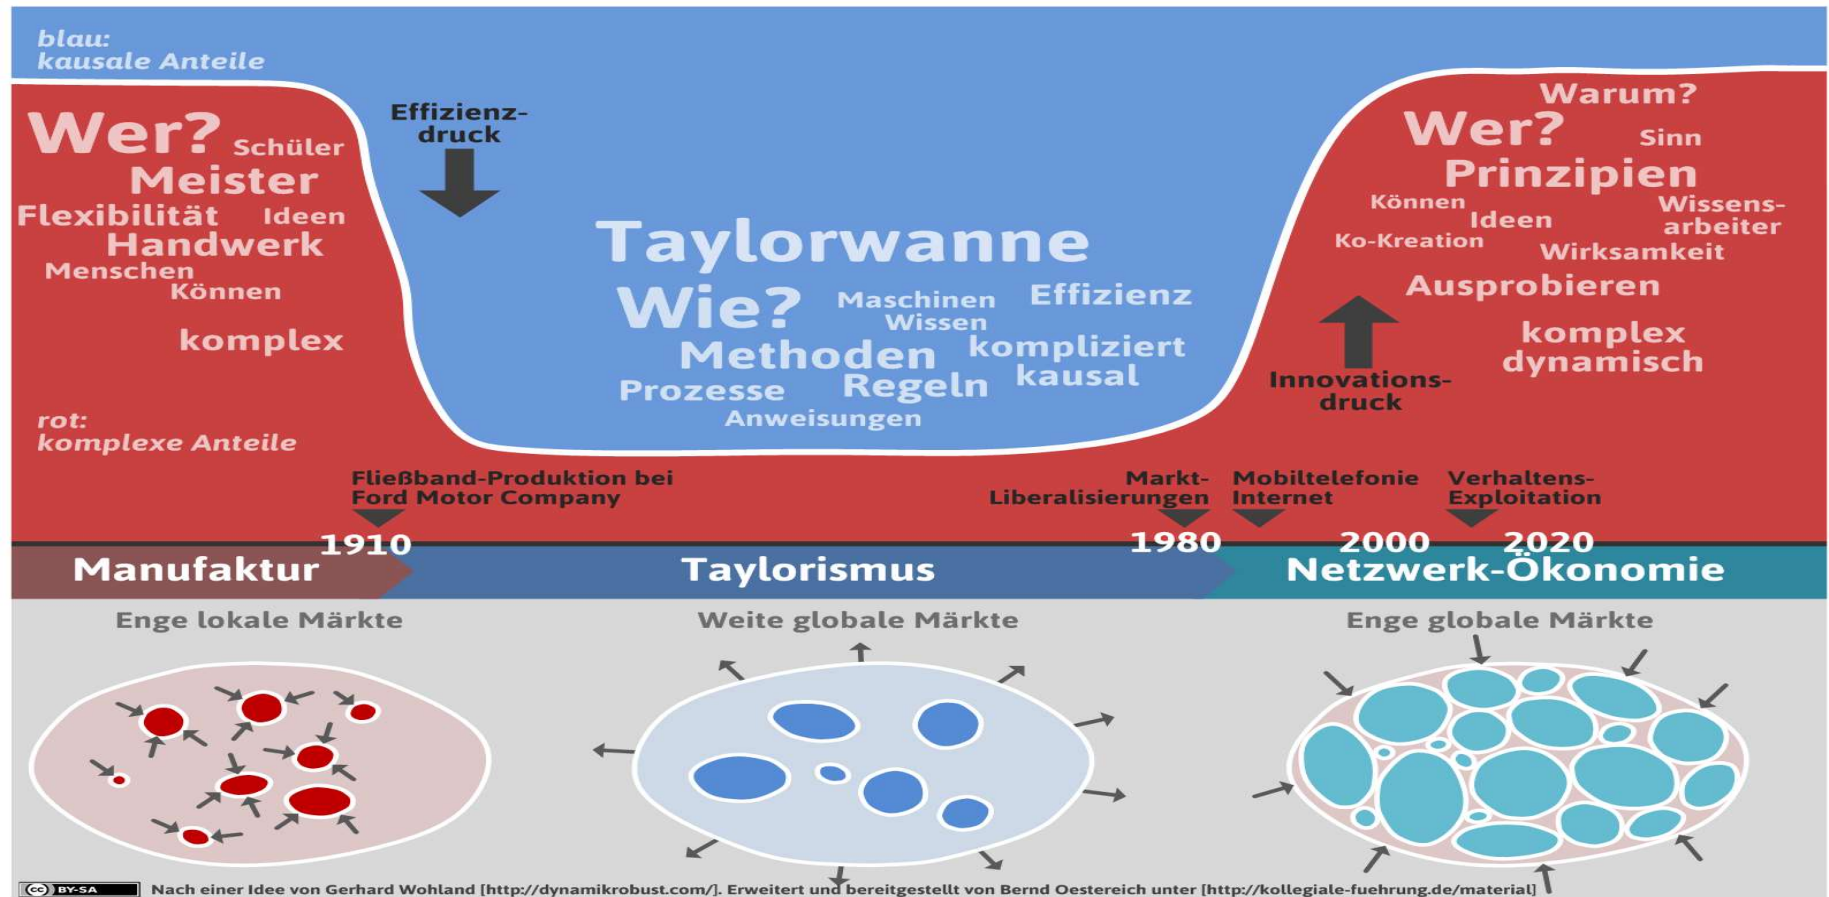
blau:
kausale Anteile

Wer? Schüler
Meister
Flexibilität Ideen
Handwerk
Menschen
Können

komplex

rot:
komplexe Anteile

Effizienzdruck

Taylorwanne

Wie? Maschinen Wissen Effizienz
Methoden kompliziert
Prozesse Regeln kausal
Anweisungen

Warum?
Wer? Sinn
Prinzipien
Können Wissensarbeiter
Ideen
Ko-Kreation Wirksamkeit
Ausprobieren
komplex
dynamisch

Innovationsdruck

Fließband-Produktion bei Ford Motor Company

Markt-Liberalisierungen

Mobiltelefonie Internet

Verhaltens-Exploitation

1910 1980 2000 2020

Manufaktur Taylorismus Netzwerk-Ökonomie

Enge lokale Märkte

Weite globale Märkte

Enge globale Märkte

BY-SA Nach einer Idee von Gerhard Wohland [http://dynamikrobust.com/]. Erweitert und bereitgestellt von Bernd Oestereich unter [http://kollegiale-fuehrung.de/material]